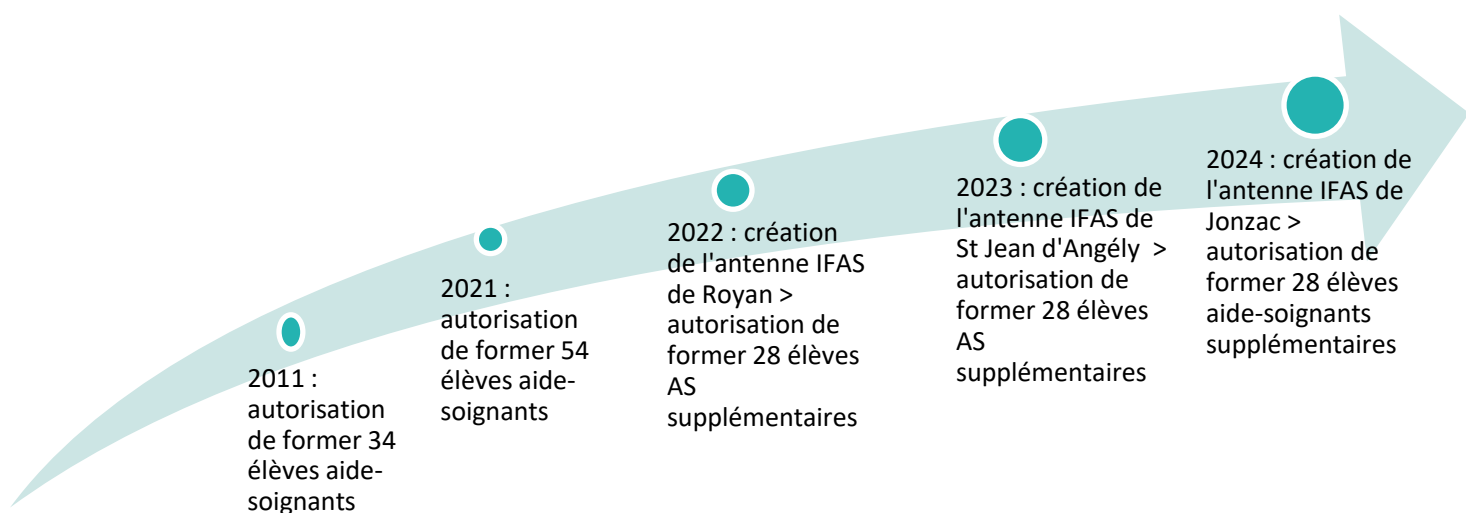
2011 : autorisation de former 34 élèves aide-soignants

2021 : autorisation de former 54 élèves aide-soignants

2022 : création de l'antenne IFAS de Royan > autorisation de former 28 élèves AS supplémentaires

2023 : création de l'antenne IFAS de St Jean d'Angély > autorisation de former 28 élèves AS supplémentaires

2024 : création de l'antenne IFAS de Jonzac > autorisation de former 28 élèves aide-soignants supplémentaires